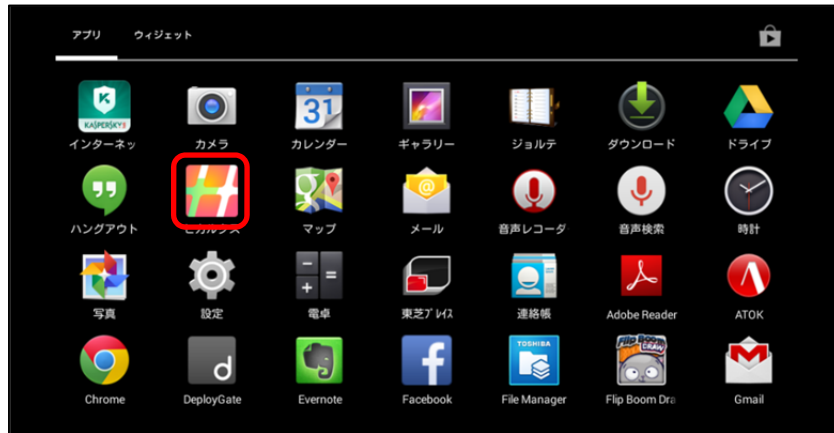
アプリ ウィジェット

KASPERSKY

インターネッ
カメラ
31
カレンダー
ギャラリー
ジョルテ
ダウンロード
ドライブ
ハングアウト
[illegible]
マップ
メール
音声レコーダ
音声検索
時計
写真
設定
電卓
東芝プレイス
連絡帳
Adobe Reader
ATOK
Chrome
DeployGate
Evernote
Facebook
TOSHIBA
File Manager
Flip Boom
Flip Boom Dra
Gmail